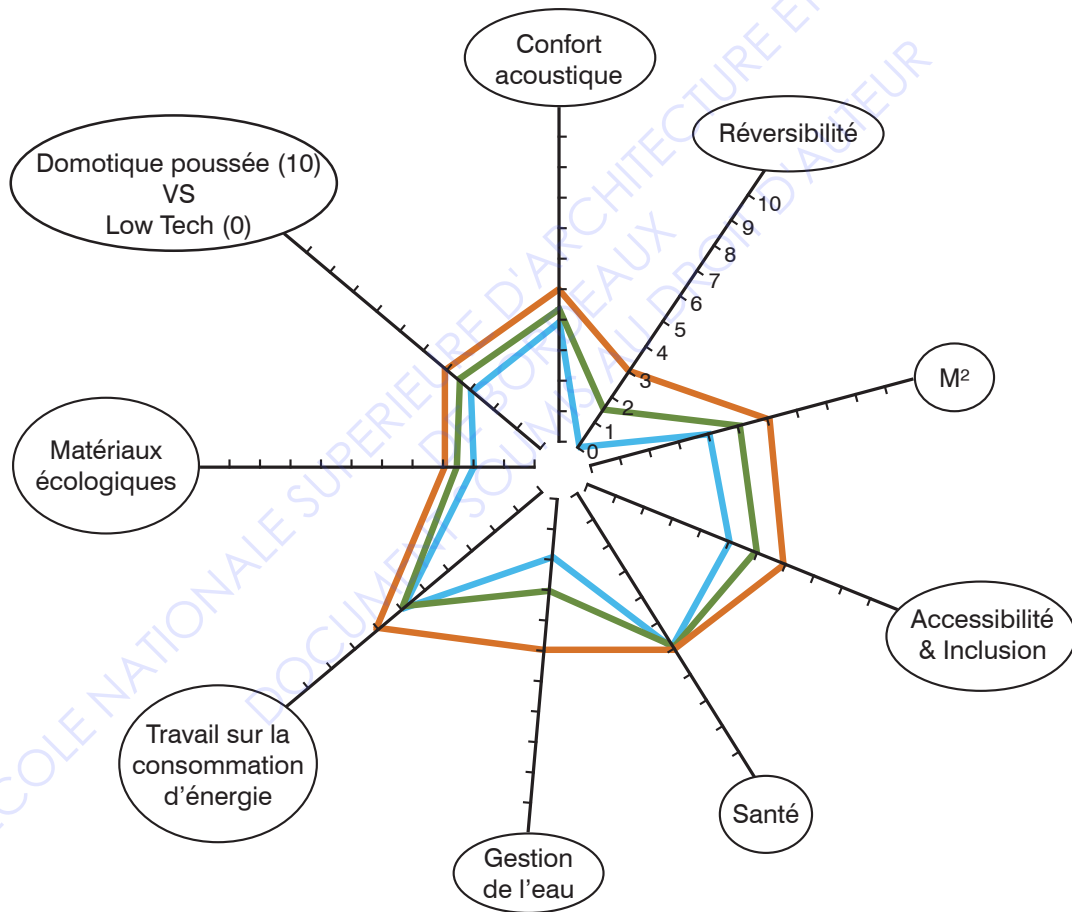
Confort acoustique

Réversibilité

10
9
8
7
6
5
4
3
2
1
0

$M^2$

Accessibilité & Inclusion

Santé

Gestion de l'eau

Travail sur la consommation d'énergie

Matériaux écologiques

Domotique poussée (10) VS Low Tech (0)

ÉCOLE NATIONALE SUPÉRIEURE D'ARCHITECTURE ET DE PAYSAGE DE BORDEAUX

DOCUMENT SOUMIS AU DROIT D'AUTEUR